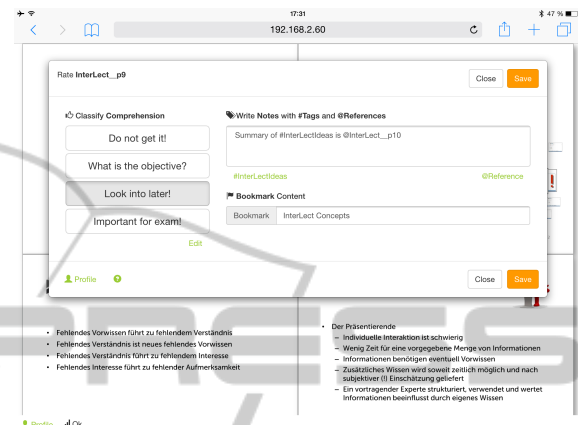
17:31
47 %
192.168.2.60

Rate InterLect__p9
Close Save

Classify Comprehension
Do not get it!
What is the objective?
Look into later!
Important for exam!
Edit

Write Notes with #Tags and @References
Summary of #InterLectIdeas is @InterLect__p10
#InterLectIdeas
@Reference

Bookmark Content
Bookmark InterLect Concepts

Profile
Close Save

• Fehlendes Vorwissen führt zu fehlendem Verständnis
• Fehlendes Verständnis ist neues fehlendes Vorwissen
• Fehlendes Verständnis führt zu fehlendem Interesse
• Fehlendes Interesse führt zu fehlender Aufmerksamkeit

• Der Präsentierende
– Individuelle Interaktion ist schwierig
– Wenig Zeit für eine vorgegebene Menge von Informationen
– Informationen benötigen eventuell Vorwissen
– Zusätzliches Wissen wird soweit zeitlich möglich und nach subjektiver (!) Einschätzung geliefert
– Ein vortragender Experte strukturiert, verwendet und wertet Informationen beeinflusst durch eigenes Wissen

Profile Ok